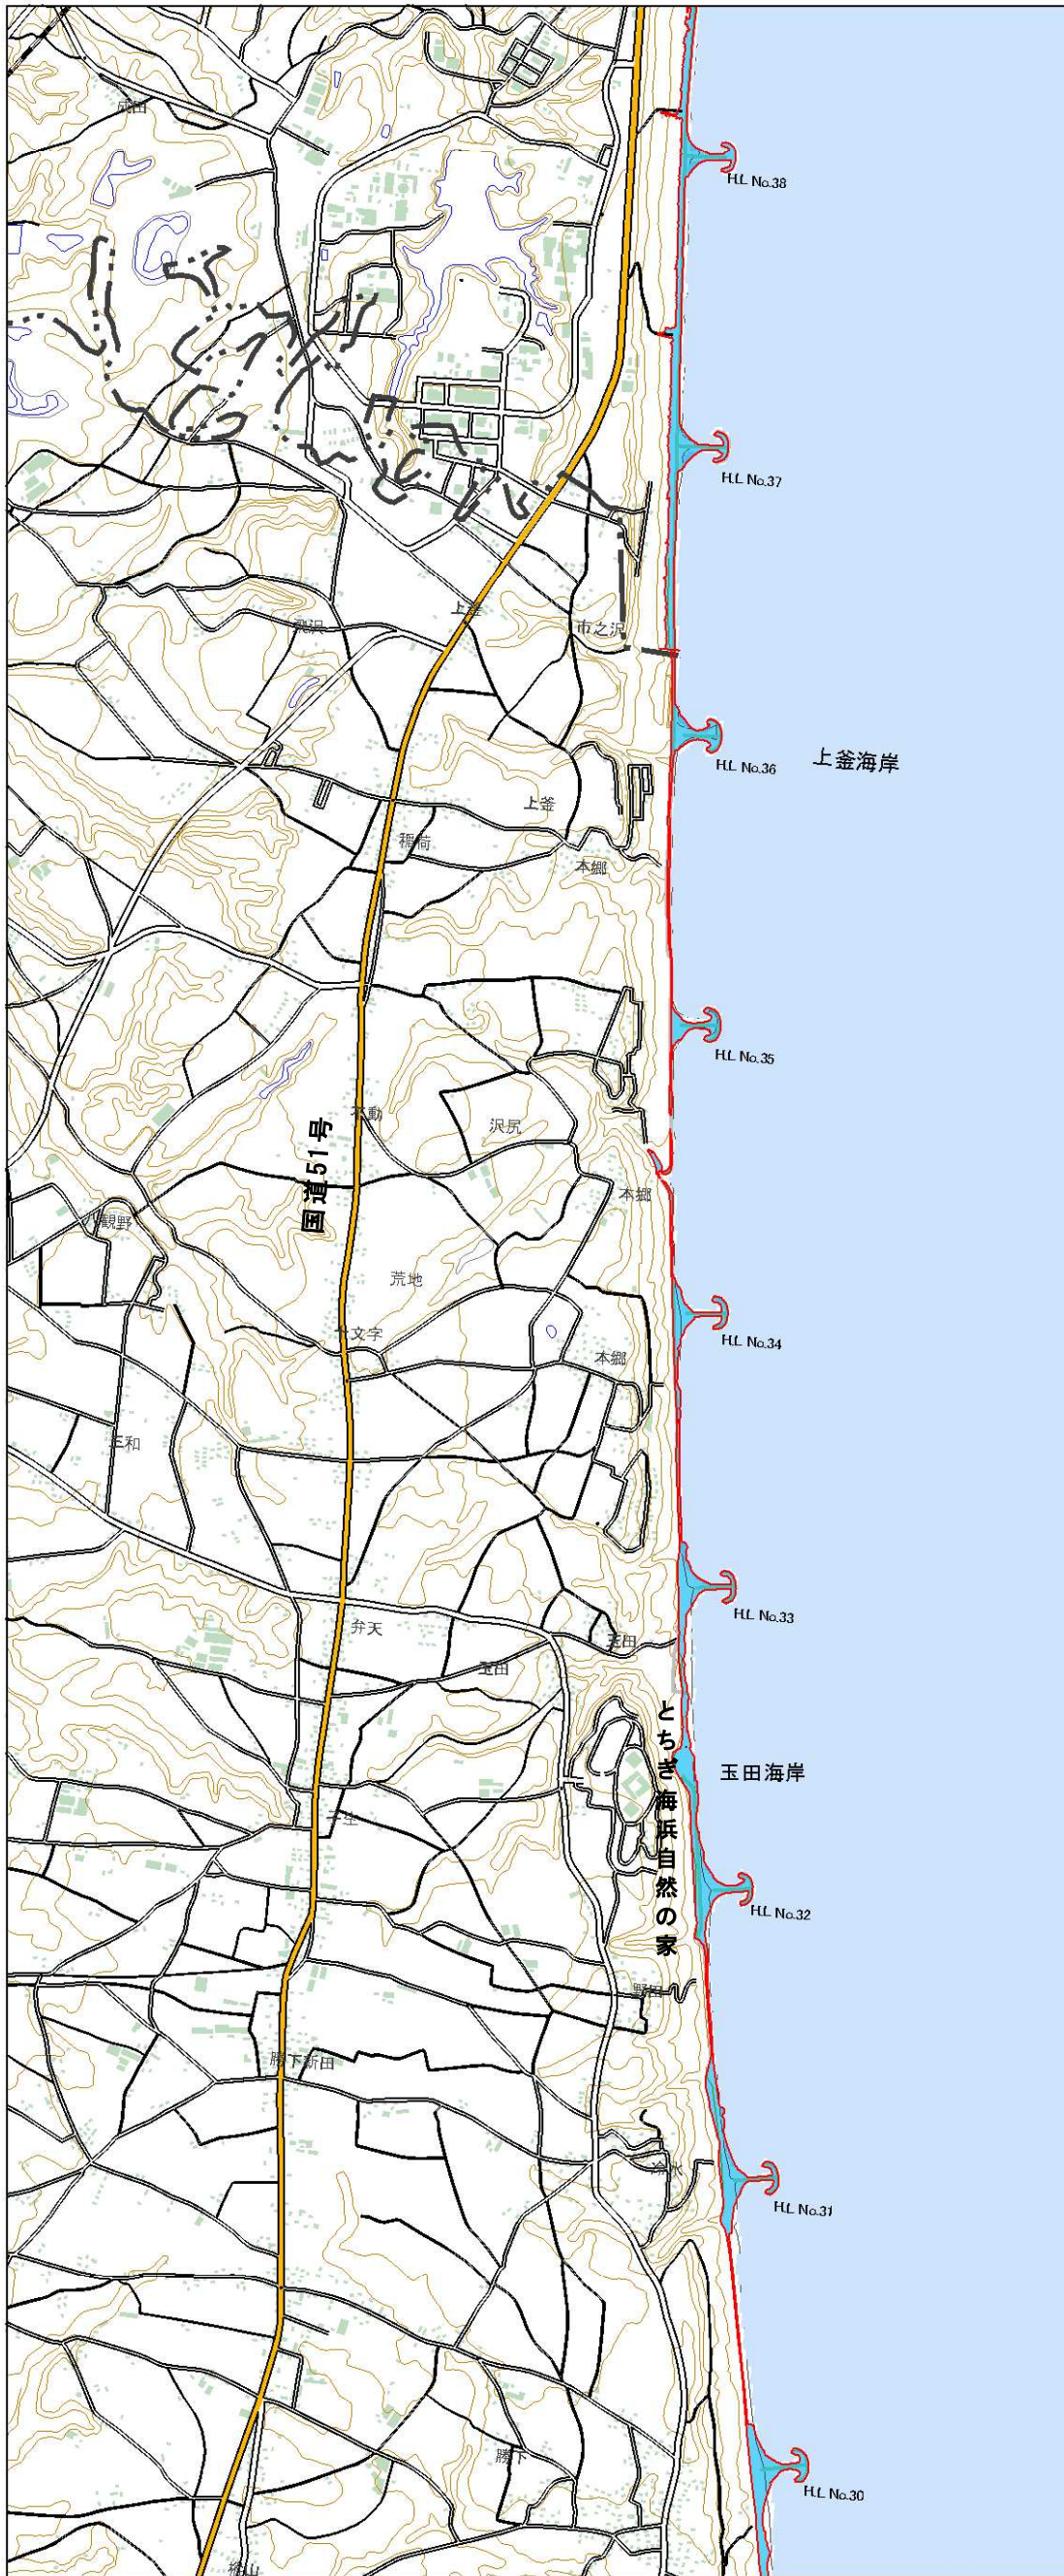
成田

H.L No.38

H.L No.37

上釜

市之沢

H.L No.36

上釜海岸

上釜

稲荷

本郷

H.L No.35

不動

沢尻

国道51号

本郷

観野

荒地

十文字

H.L No.34

本郷

三和

H.L No.33

弁天

玉田

玉田

とちぎ海浜自然の家

玉田海岸

H.L No.32

野沢

勝下新田

H.L No.31

勝下

H.L No.30